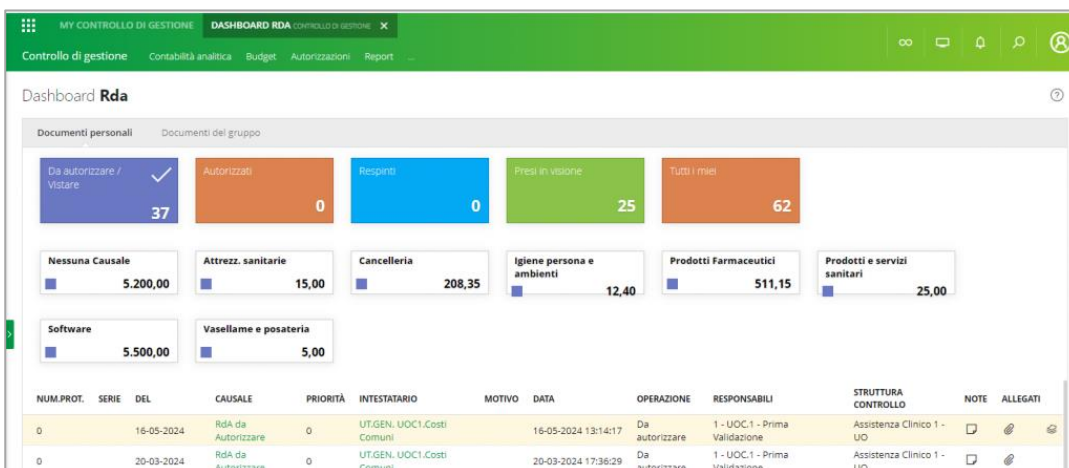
MY CONTROLLO DI GESTIONE   DASHBOARD RDA CONTROLLO DI GESTIONE ✕

Controllo di gestione   Contabilità analitica   Budget   Autorizzazioni   Report   ...

Dashboard **Rda**

Documenti personali   Documenti del gruppo

Da autorizzare / Vistare 37

Autorizzati 0

Respinti 0

Presi in visione 25

Tutti i miei 62

Nessuna Causale 5.200,00

Attrezz. sanitarie 15,00

Cancelleria 208,35

Igiene persona e ambienti 12,40

Prodotti Farmaceutici 511,15

Prodotti e servizi sanitari 25,00

Software 5.500,00

Vasellame e posateria 5,00

| NUM.PROT. | SERIE | DEL | CAUSALE | PRIORITÀ | INTESTATARIO | MOTIVO | DATA | OPERAZIONE | RESPONSABILI | STRUTTURA CONTROLLO | NOTE | ALLEGATI |
|---|---|---|---|---|---|---|---|---|---|---|---|---|
| 0 | | 16-05-2024 | RdA da Autorizzare | 0 | UT.GEN. UOC1.Costi Comuni | | 16-05-2024 13:14:17 | Da autorizzare | 1 - UOC.1 - Prima Validazione | Assistenza Clinico 1 - UO | | |
| 0 | | 20-03-2024 | RdA da Autorizzare | 0 | UT.GEN. UOC1.Costi Comuni | | 20-03-2024 17:36:29 | Da autorizzare | 1 - UOC.1 - Prima Validazione | Assistenza Clinico 1 - UO | | |